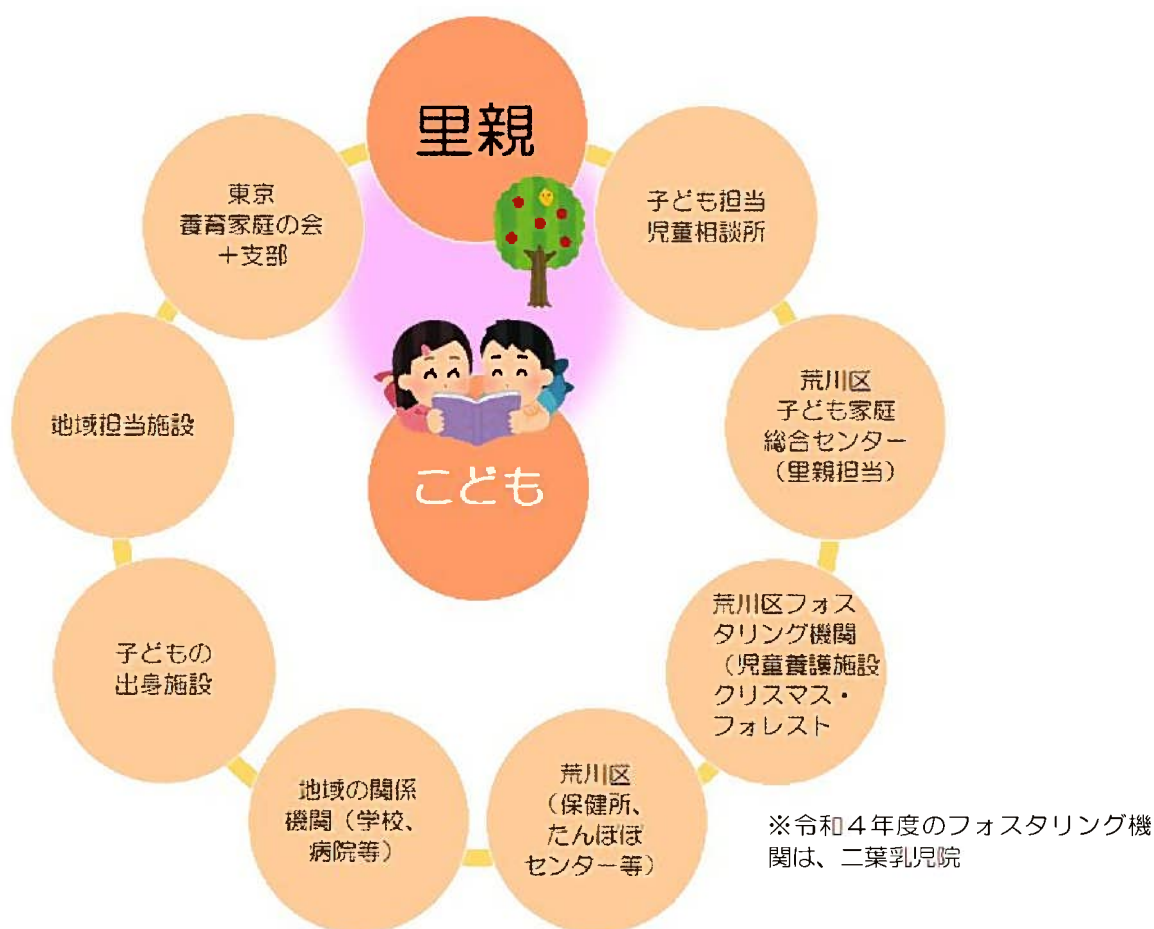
里親

子ども担当
児童相談所

荒川区
子ども家庭
総合センター
（里親担当）

荒川区フォスタリング機関
（児童養護施設
クリスマス・
フォレスト

荒川区
（保健所、
たんぽぽ
センター等）

地域の関係
機関（学校、
病院等）

子どもの
出身施設

地域担当施設

東京
養育家庭の会
＋支部

こども

※令和４年度のフォスタリング機関は、二葉乳児院